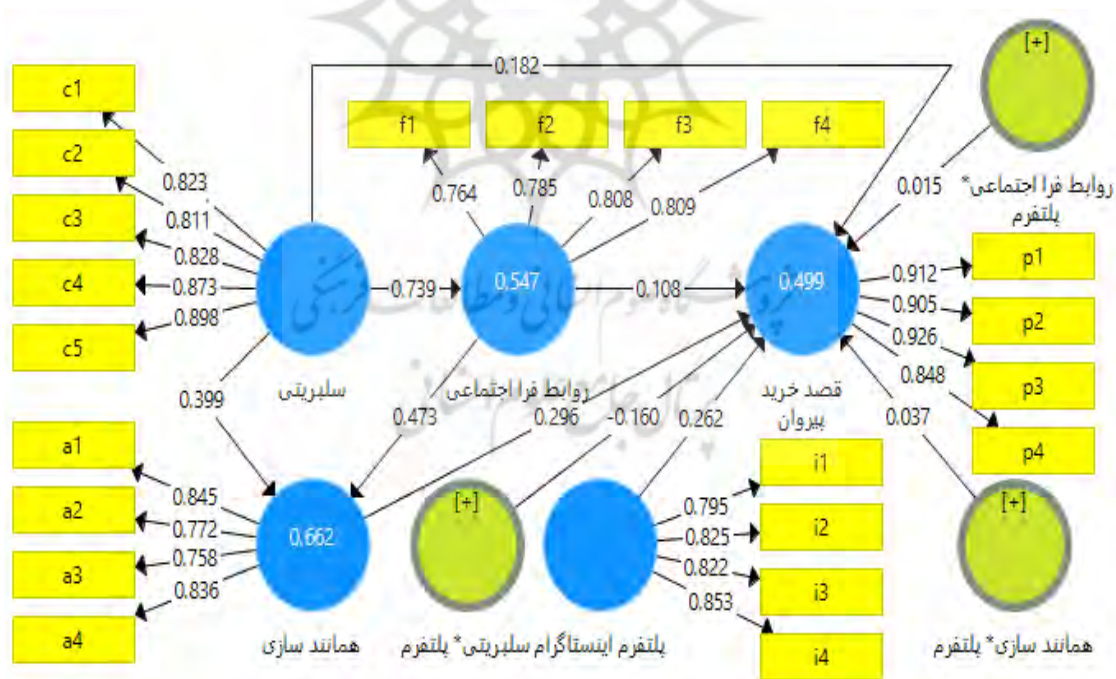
c1
c2
c3
c4
c5
0.823
0.811
0.828
0.873
0.898
0.182
f1
f2
f3
f4
0.764
0.785
0.808
0.809
[+]
0.015
روابط فرا اجتماعی* پلتفرم
0.739
0.547
0.108
0.499
0.912
0.905
0.926
0.848
p1
p2
p3
p4
سلبریتی
روابط فرا اجتماعی
قصد خرید پیروان
0.399
0.473
0.296
-0.160
0.262
0.037
a1
a2
a3
a4
0.845
0.772
0.758
0.836
0.662
[+]
0.795
0.825
0.822
0.853
i1
i2
i3
i4
[+]
همانند سازی
پلتفرم اینستاگرام
سلبریتی* پلتفرم
همانند سازی* پلتفرم